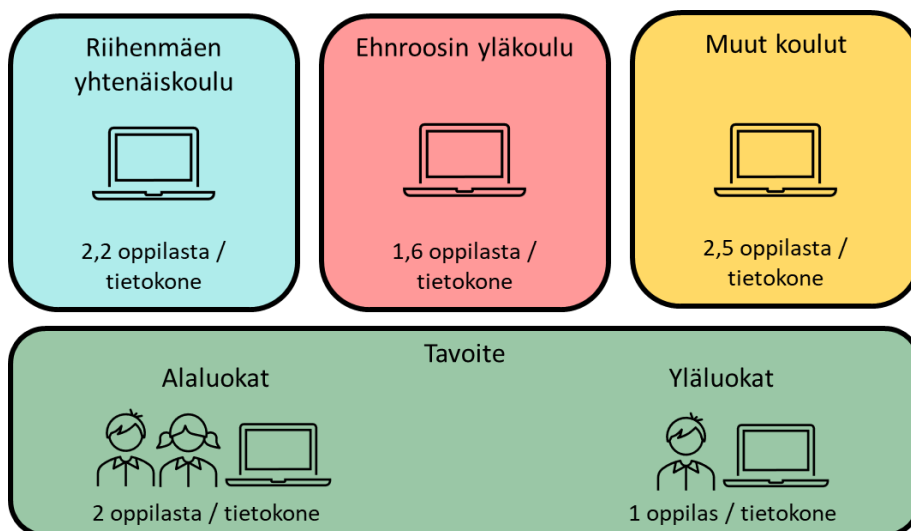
Riihenmäen yhtenäiskoulu

2,2 oppilasta / tietokone

Ehnroosin yläkoulu

1,6 oppilasta / tietokone

Muut koulut

2,5 oppilasta / tietokone

Tavoite

Alaluokat

2 oppilasta / tietokone

Yläluokat

1 oppilas / tietokone